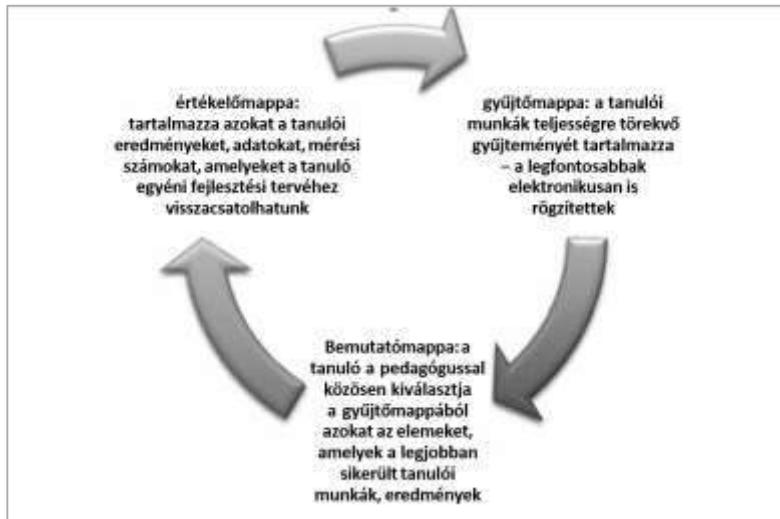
értékelőmappa: tartalmazza azokat a tanulói eredményeket, adatokat, mérési számokat, amelyeket a tanuló egyéni fejlesztési tervéhez visszacsatolhatunk

gyűjtőmappa: a tanulói munkák teljességre törekvő gyűjteményét tartalmazza – a legfontosabbak elektronikusan is rögzítettek

Bemutatómappa: a tanuló a pedagógussal közösen kiválasztja a gyűjtőmappából azokat az elemeket, amelyek a legjobban sikerült tanulói munkák, eredmények